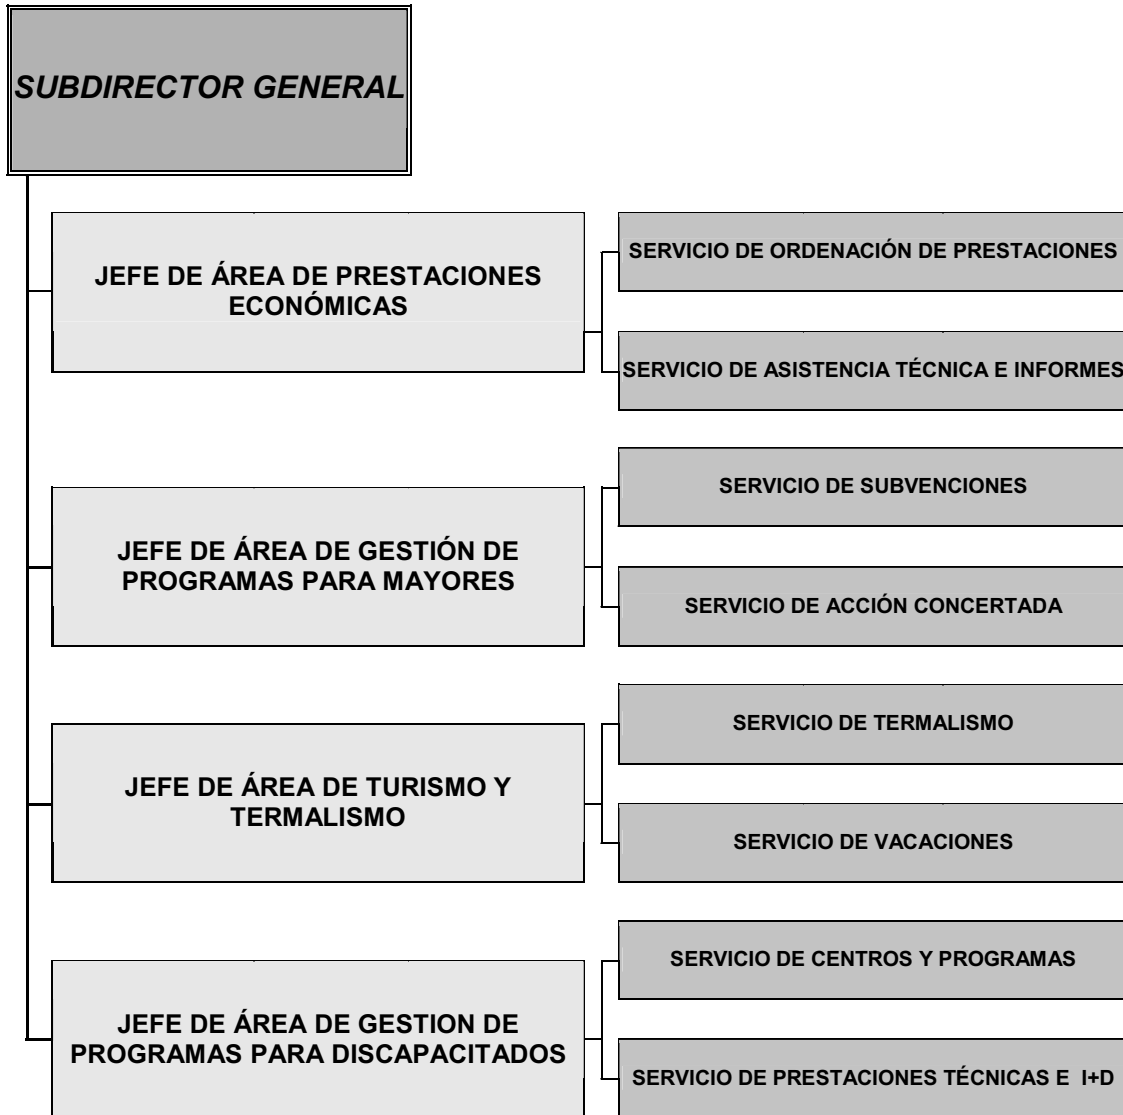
SUBDIRECTOR GENERAL

JEFE DE ÁREA DE PRESTACIONES ECONÓMICAS

SERVICIO DE ORDENACIÓN DE PRESTACIONES

SERVICIO DE ASISTENCIA TÉCNICA E INFORMES

JEFE DE ÁREA DE GESTIÓN DE PROGRAMAS PARA MAYORES

SERVICIO DE SUBVENCIONES

SERVICIO DE ACCIÓN CONCERTADA

JEFE DE ÁREA DE TURISMO Y TERMALISMO

SERVICIO DE TERMALISMO

SERVICIO DE VACACIONES

JEFE DE ÁREA DE GESTION DE PROGRAMAS PARA DISCAPACITADOS

SERVICIO DE CENTROS Y PROGRAMAS

SERVICIO DE PRESTACIONES TÉCNICAS E I+D